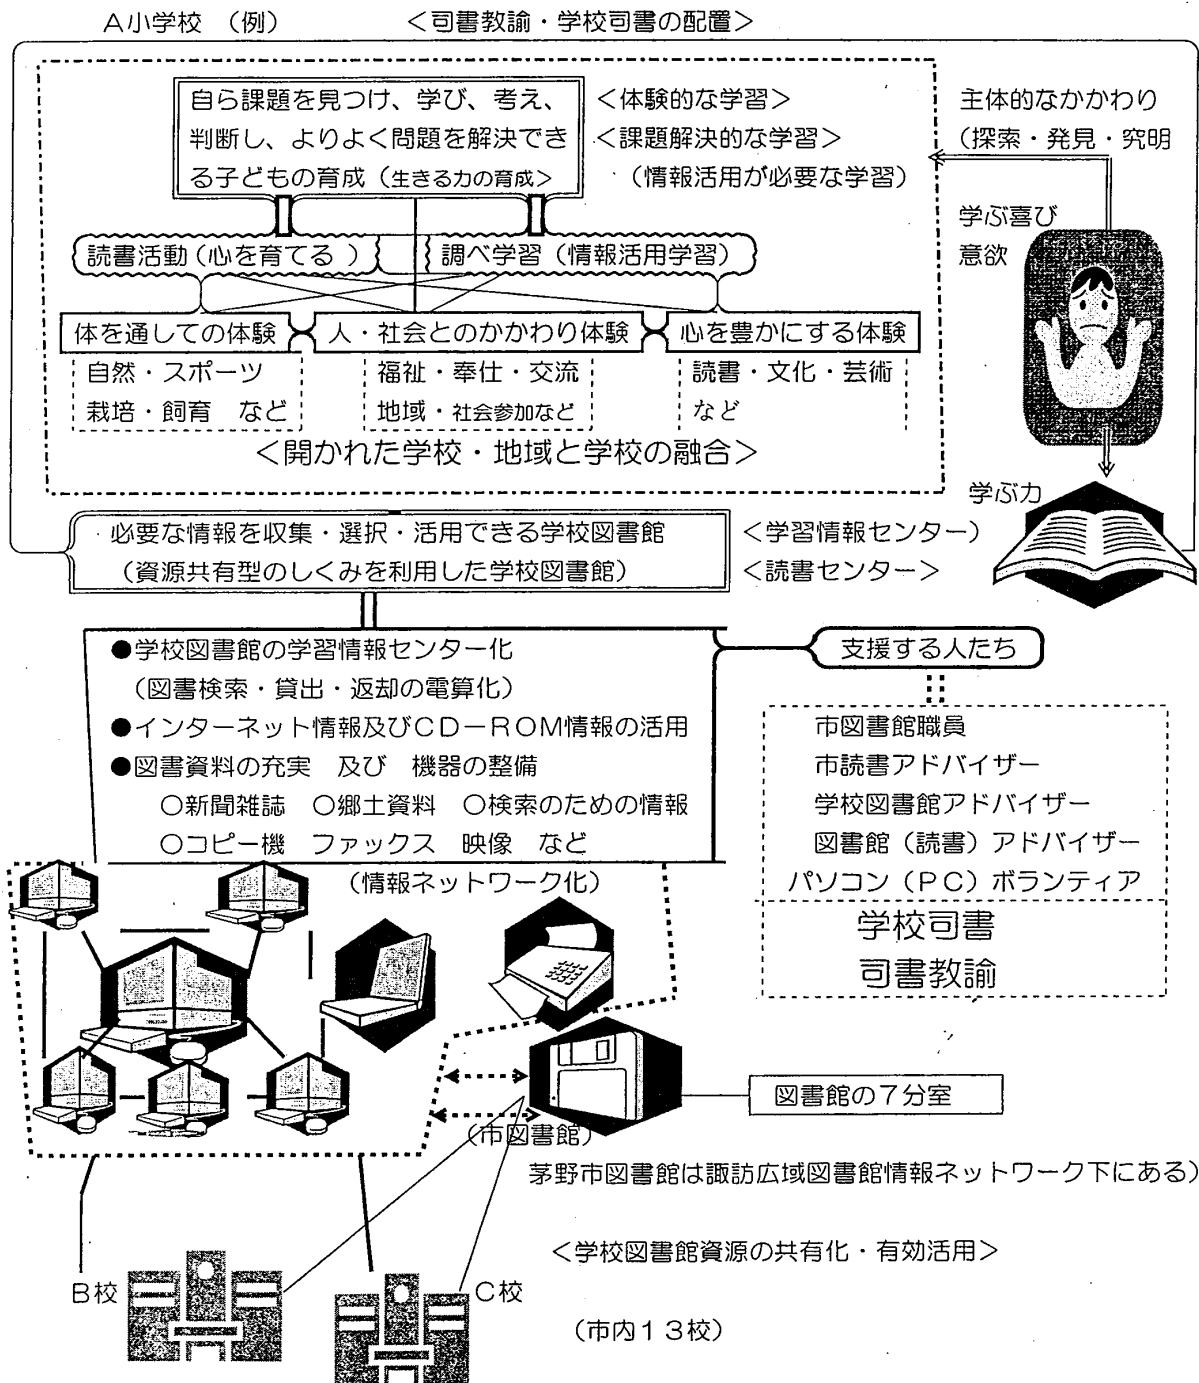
A小学校 （例） ＜司書教諭・学校司書の配置＞

自ら課題を見つけ、学び、考え、判断し、よりよく問題を解決できる子どもの育成（生きる力の育成＞

＜体験的な学習＞
＜課題解決的な学習＞
（情報活用が必要な学習）

主体的なかかわり
（探索・発見・究明

学ぶ喜び
意欲

読書活動（心を育てる ）
調べ学習（情報活用学習）

体を通しての体験
人・社会とのかかわり体験
心を豊かにする体験

自然・スポーツ
栽培・飼育 など

福祉・奉仕・交流
地域・社会参加など

読書・文化・芸術
など

＜開かれた学校・地域と学校の融合＞

学ぶ力

必要な情報を収集・選択・活用できる学校図書館
（資源共有型のしくみを利用した学校図書館）

＜学習情報センター）
＜読書センター＞

●学校図書館の学習情報センター化
（図書検索・貸出・返却の電算化）
●インターネット情報及びCD－ROM情報の活用
●図書資料の充実 及び 機器の整備
○新聞雑誌 ○郷土資料 ○検索のための情報
○コピー機 ファックス 映像 など

支援する人たち

市図書館職員
市読書アドバイザー
学校図書館アドバイザー
図書館（読書）アドバイザー
パソコン（PC）ボランティア
学校司書
司書教諭

（情報ネットワーク化）

図書館の7分室

（市図書館）
茅野市図書館は諏訪広域図書館情報ネットワーク下にある）

＜学校図書館資源の共有化・有効活用＞

B校
C校

（市内１３校）